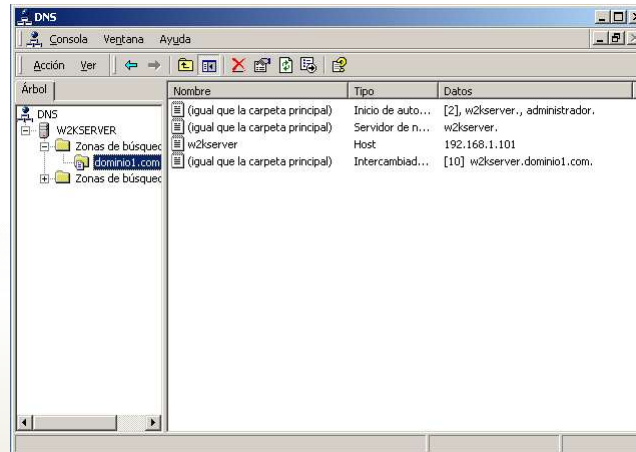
DNS

Consola Ventana Ayuda

Acción Ver

Árbol

DNS
W2KSERVER
Zonas de búsqued
dominio1.com
Zonas de búsqued

| Nombre | Tipo | Datos |
|---|---|---|
| (igual que la carpeta principal) | Inicio de auto... | [2], w2kserver., administrador. |
| (igual que la carpeta principal) | Servidor de n... | w2kserver. |
| w2kserver | Host | 192.168.1.101 |
| (igual que la carpeta principal) | Intercambiad... | [10] w2kserver.dominio1.com. |